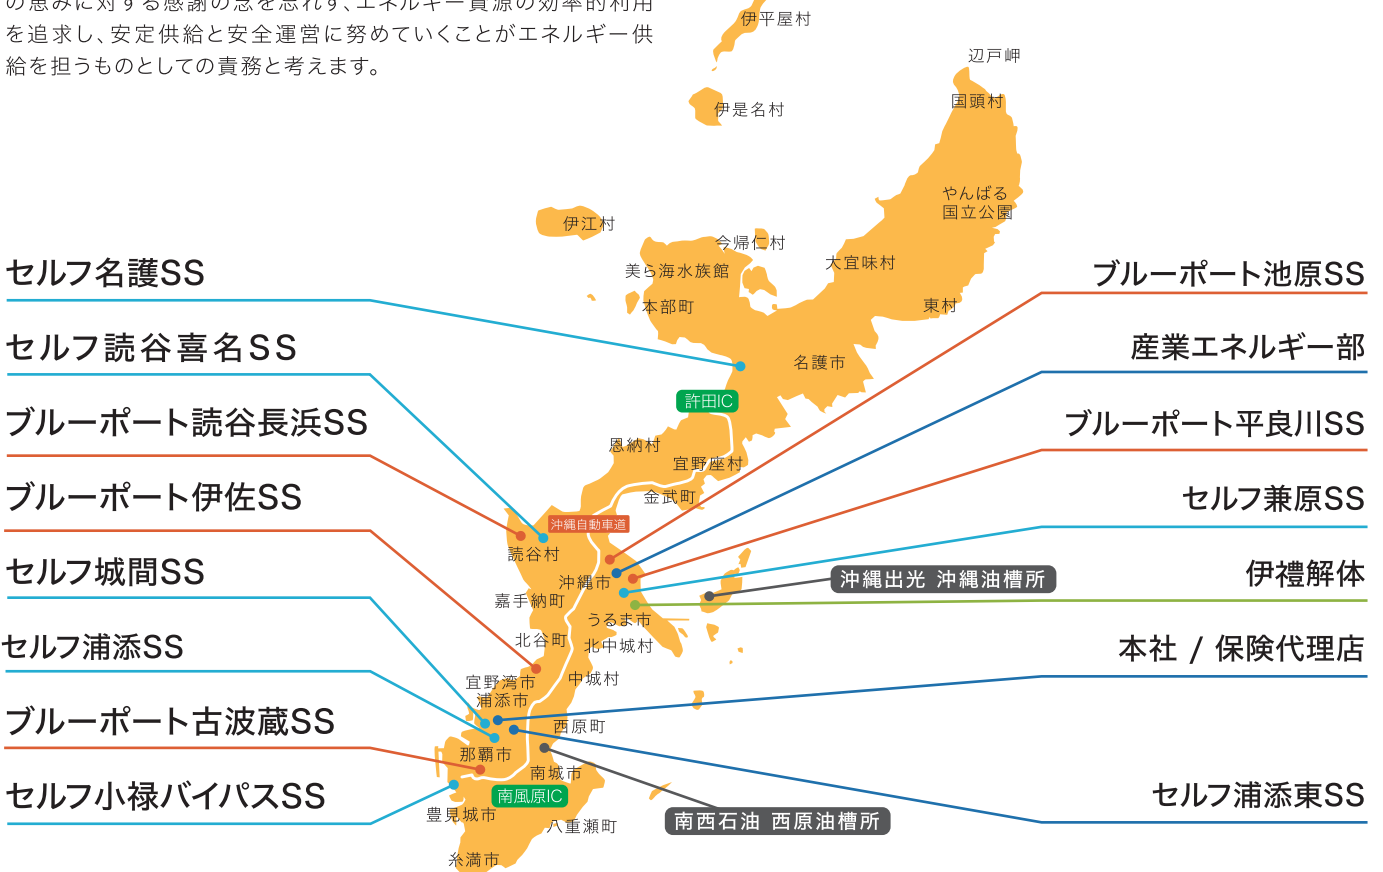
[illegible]の恵みに対する感謝の念を忘れず、エネルギー資源の効率的利用を追求し、安定供給と安全運営に努めていくことがエネルギー供給を担うものとしての責務と考えます。

伊平屋村
辺戸岬
伊是名村
国頭村
やんばる国立公園
伊江村
今帰仁村
美ら海水族館
大宜味村
本部町
東村
名護市
許田IC
恩納村
宜野座村
金武町
沖縄自動車道
読谷村
沖縄市
嘉手納町
うるま市
北谷町
北中城村
宜野湾市
浦添市
中城村
西原町
那覇市
南城市
南風原IC
豊見城市
八重瀬町
糸満市

セルフ名護SS
セルフ読谷喜名SS
ブルーポート読谷長浜SS
ブルーポート伊佐SS
セルフ城間SS
セルフ浦添SS
ブルーポート古波蔵SS
セルフ小禄バイパスSS

ブルーポート池原SS
産業エネルギー部
ブルーポート平良川SS
セルフ兼原SS
沖縄出光 沖縄油槽所
伊禮解体
本社 / 保険代理店
セルフ浦添東SS
南西石油 西原油槽所